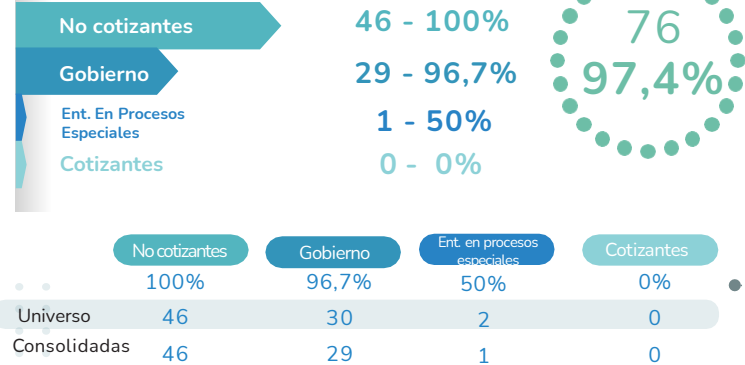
No cotizantes
46 - 100%

Gobierno
29 - 96,7%

Ent. En Procesos Especiales
1 - 50%

Cotizantes
0 - 0%

76
97,4%

|  | No cotizantes | Gobierno | Ent. en procesos especiales | Cotizantes |
|---|---|---|---|---|
|  | 100% | 96,7% | 50% | 0% |
| Universo | 46 | 30 | 2 | 0 |
| Consolidadas | 46 | 29 | 1 | 0 |